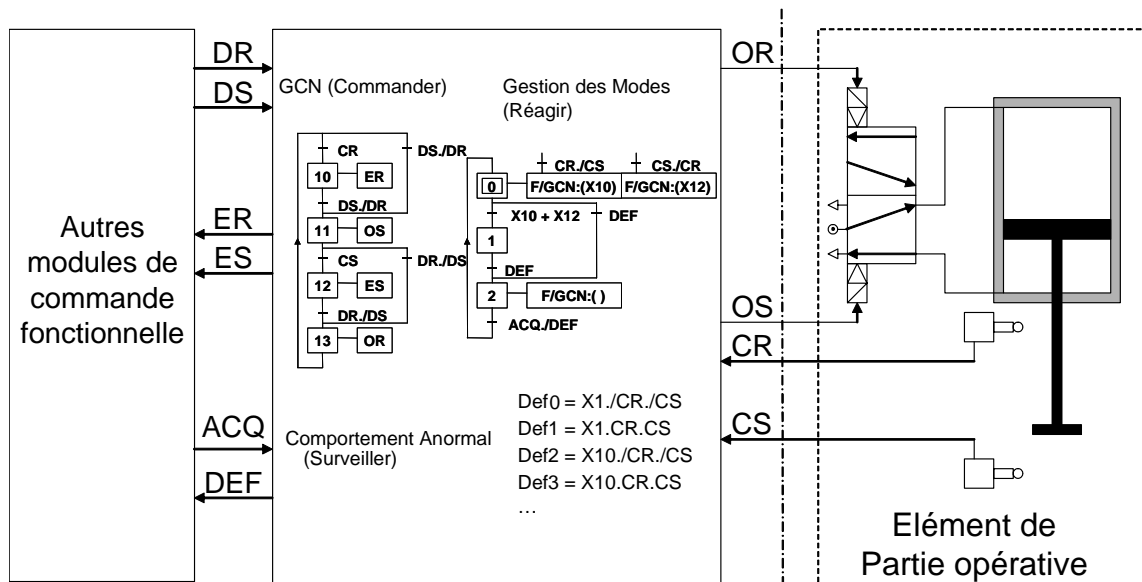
Autres modules de commande fonctionnelle

DR
DS
ER
ES
ACQ
DEF

GCN (Commander)

CR
DS./DR
10 ER
DS./DR
11 OS
CS
DR./DS
12 ES
DR./DS
13 OR

Gestion des Modes (Réagir)

0
CR./CS
F/GCN:(X10)
CS./CR
F/GCN:(X12)
X10 + X12
DEF
1
DEF
2
F/GCN:( )
ACQ./DEF

Comportement Anormal (Surveiller)

Def0 = X1./CR./CS
Def1 = X1.CR.CS
Def2 = X10./CR./CS
Def3 = X10.CR.CS
…

OR
OS
CR
CS

Elément de Partie opérative